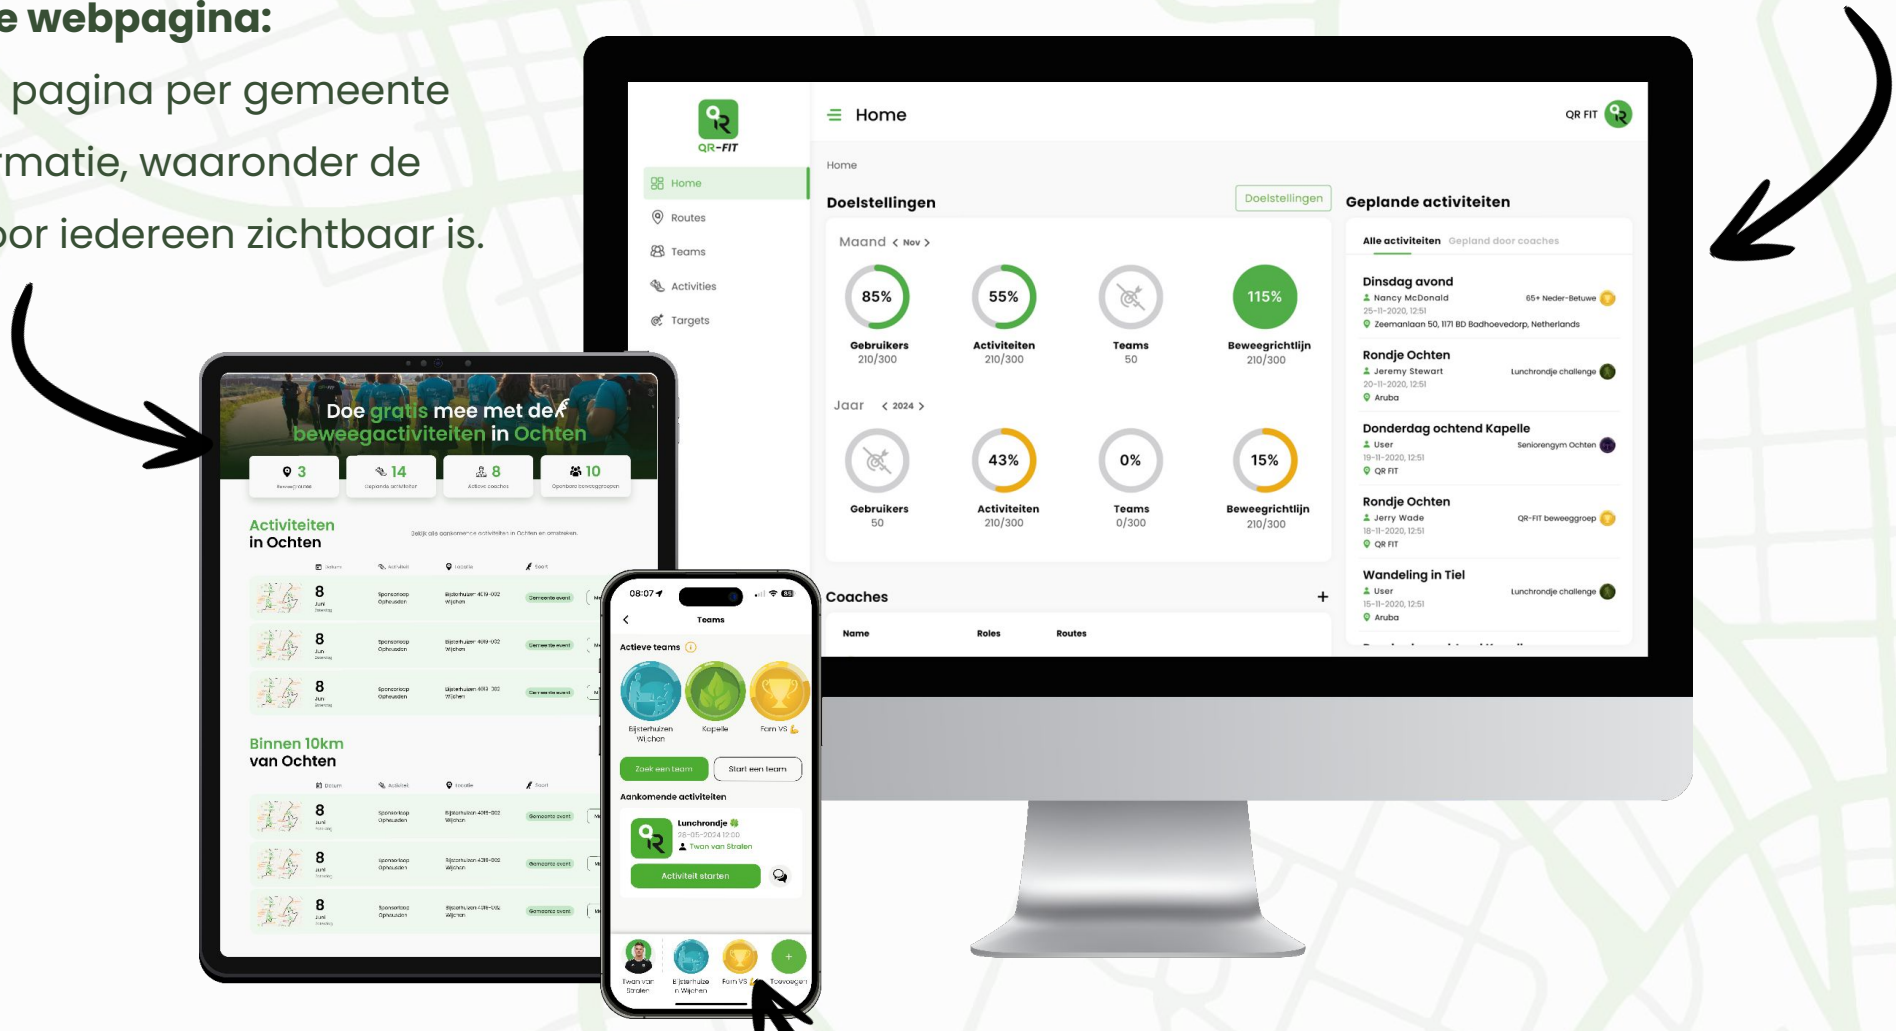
e webpagina:
pagina per gemeente
rmatie, waaronder de
oor iedereen zichtbaar is.

QR-FIT
Home
Routes
Teams
Activities
Targets

Home
QR FIT
Home

Doelstellingen
Doelstellingen
Maand < Nov >
85%
Gebruikers
210/300
55%
Activiteiten
210/300
Teams
50
115%
Beweegrichtlijn
210/300
Jaar < 2024 >
Gebruikers
50
43%
Activiteiten
210/300
0%
Teams
0/300
15%
Beweegrichtlijn
210/300

Geplande activiteiten
Alle activiteiten Gepland door coaches
Dinsdag avond
Nancy McDonald
65+ Neder-Betuwe
25-11-2020, 12:51
Zeemanlaan 50, 1171 BD Badhoevedorp, Netherlands
Rondje Ochten
Jeremy Stewart
Lunchrondje challenge
20-11-2020, 12:51
Aruba
Donderdag ochtend Kapelle
User
Seniorengym Ochten
19-11-2020, 12:51
QR FIT
Rondje Ochten
Jerry Wade
QR-FIT beweeggroep
18-11-2020, 12:51
QR FIT
Wandeling in Tiel
User
Lunchrondje challenge
15-11-2020, 12:51
Aruba

Coaches
+
Name Roles Routes

Doe gratis mee met de beweegactiviteiten in Ochten
3
14
8
10
Activiteiten in Ochten
8
8
8
Binnen 10km van Ochten
8
8
8

08:07
Teams
Actieve teams
Eijsterhuizen Wichen
Kapelle
Fam VS
Zoek een team
Start een team
Aankomende activiteiten
Lunchrondje
26-05-2024 12:00
Twan van Stralen
Activiteit starten
Twan van Stralen
Eijsterhuizen Wijchen
Fam VS
Toevoegen